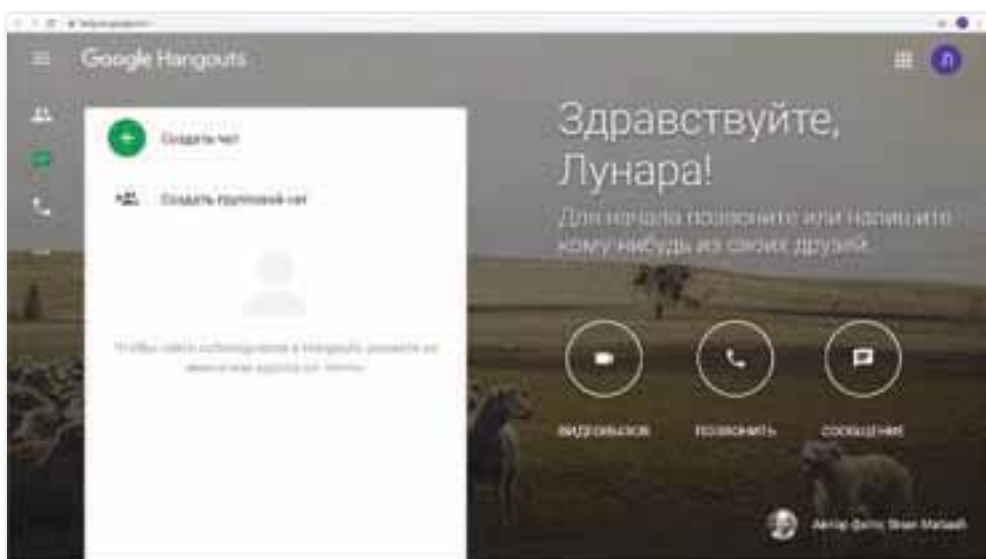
Google Hangouts

Создать чат

Создать групповой чат

Чтобы найти собеседников в Hangouts, укажите их имена или адреса эл. почты

Здравствуйте, Лунара!

Для начала позвоните или напишите кому-нибудь из своих друзей.

видеовызов

позвонить

сообщение

Автор фото: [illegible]